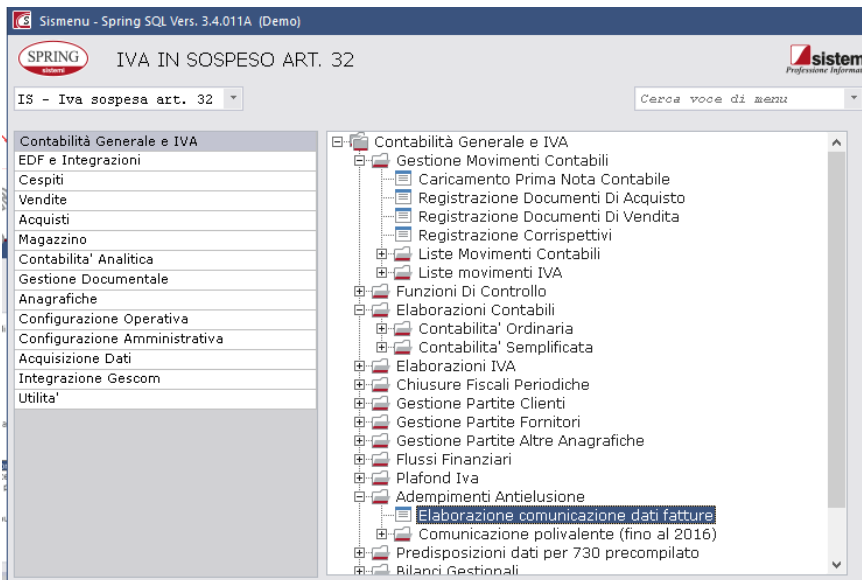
Sismenu - Spring SQL Vers. 3.4.011A (Demo)

SPRING sistemi

IVA IN SOSPESO ART. 32

sistem Professione Informat

IS - Iva sospesa art. 32

Cerca voce di menu

Contabilità Generale e IVA
EDF e Integrazioni
Cespiti
Vendite
Acquisti
Magazzino
Contabilita' Analitica
Gestione Documentale
Anagrafiche
Configurazione Operativa
Configurazione Amministrativa
Acquisizione Dati
Integrazione Gescom
Utilita'

Contabilità Generale e IVA
Gestione Movimenti Contabili
Caricamento Prima Nota Contabile
Registrazione Documenti Di Acquisto
Registrazione Documenti Di Vendita
Registrazione Corrispettivi
Liste Movimenti Contabili
Liste movimenti IVA
Funzioni Di Controllo
Elaborazioni Contabili
Contabilita' Ordinaria
Contabilita' Semplificata
Elaborazioni IVA
Chiusure Fiscali Periodiche
Gestione Partite Clienti
Gestione Partite Fornitori
Gestione Partite Altre Anagrafiche
Flussi Finanziari
Plafond Iva
Adempimenti Antielusione
Elaborazione comunicazione dati fatture
Comunicazione polivalente (fino al 2016)
Predisposizioni dati per 730 precompilato
Bilanci Gestionali